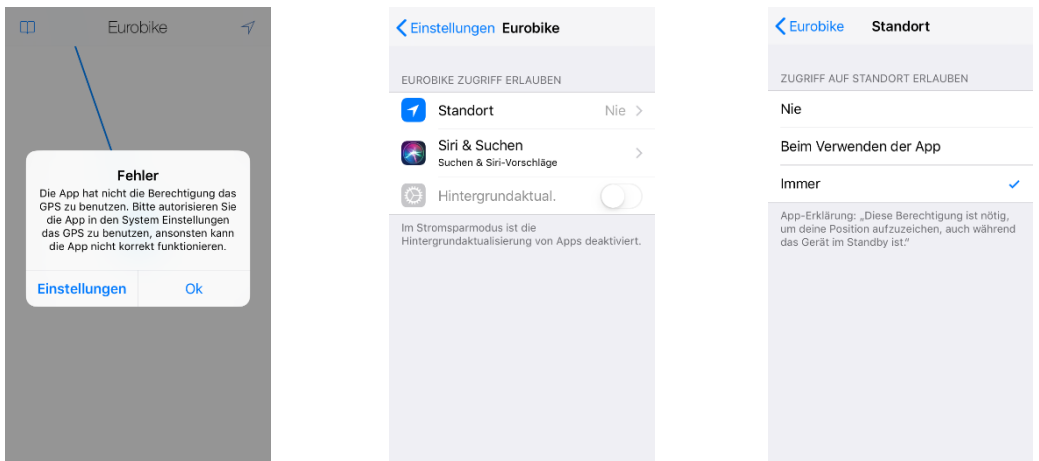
Eurobike

Fehler

Die App hat nicht die Berechtigung das GPS zu benutzen. Bitte autorisieren Sie die App in den System Einstellungen das GPS zu benutzen, ansonsten kann die App nicht korrekt funktionieren.

Einstellungen Ok

Einstellungen Eurobike

EUROBIKE ZUGRIFF ERLAUBEN

Standort Nie

Siri & Suchen
Suchen & Siri-Vorschläge

Hintergrundaktual.

Im Stromsparmodus ist die Hintergrundaktualisierung von Apps deaktiviert.

Eurobike Standort

ZUGRIFF AUF STANDORT ERLAUBEN

Nie

Beim Verwenden der App

Immer

App-Erklärung: „Diese Berechtigung ist nötig, um deine Position aufzuzeichen, auch während das Gerät im Standby ist."